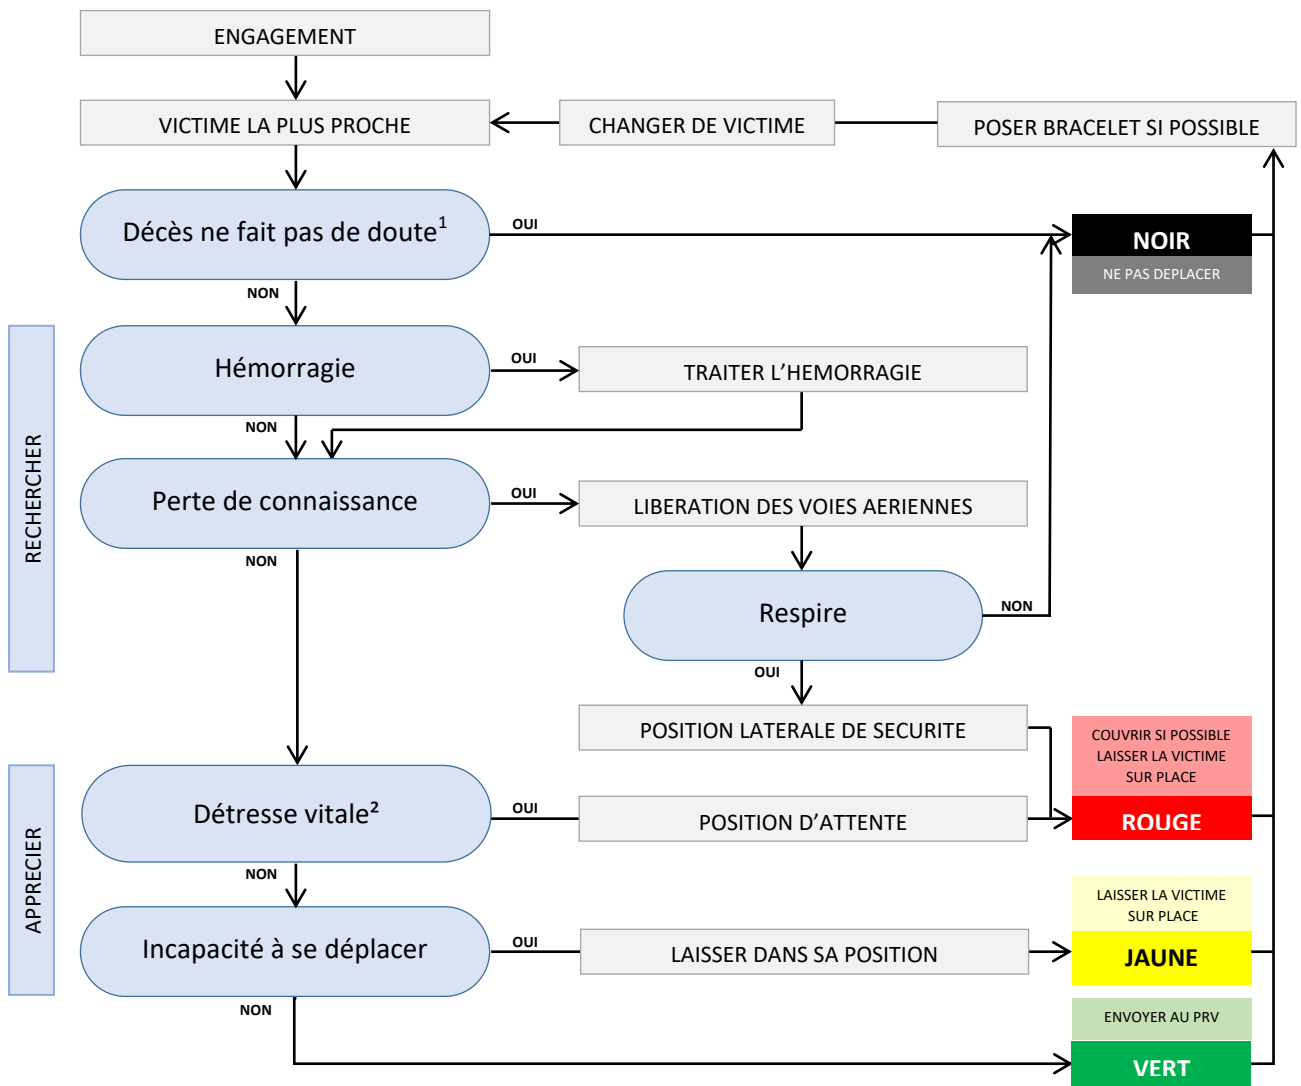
ENGAGEMENT

VICTIME LA PLUS PROCHE

CHANGER DE VICTIME

POSER BRACELET SI POSSIBLE

RECHERCHER

Décès ne fait pas de doute$^1$

OUI

NOIR

NE PAS DEPLACER

NON

Hémorragie

OUI

TRAITER L'HEMORRAGIE

NON

Perte de connaissance

OUI

LIBERATION DES VOIES AERIENNES

NON

Respire

NON

OUI

POSITION LATERALE DE SECURITE

COUVRIR SI POSSIBLE LAISSER LA VICTIME SUR PLACE

APPRECIER

Détresse vitale²

OUI

POSITION D'ATTENTE

ROUGE

NON

LAISSER LA VICTIME SUR PLACE

Incapacité à se déplacer

OUI

LAISSER DANS SA POSITION

JAUNE

NON

ENVOYER AU PRV

VERT